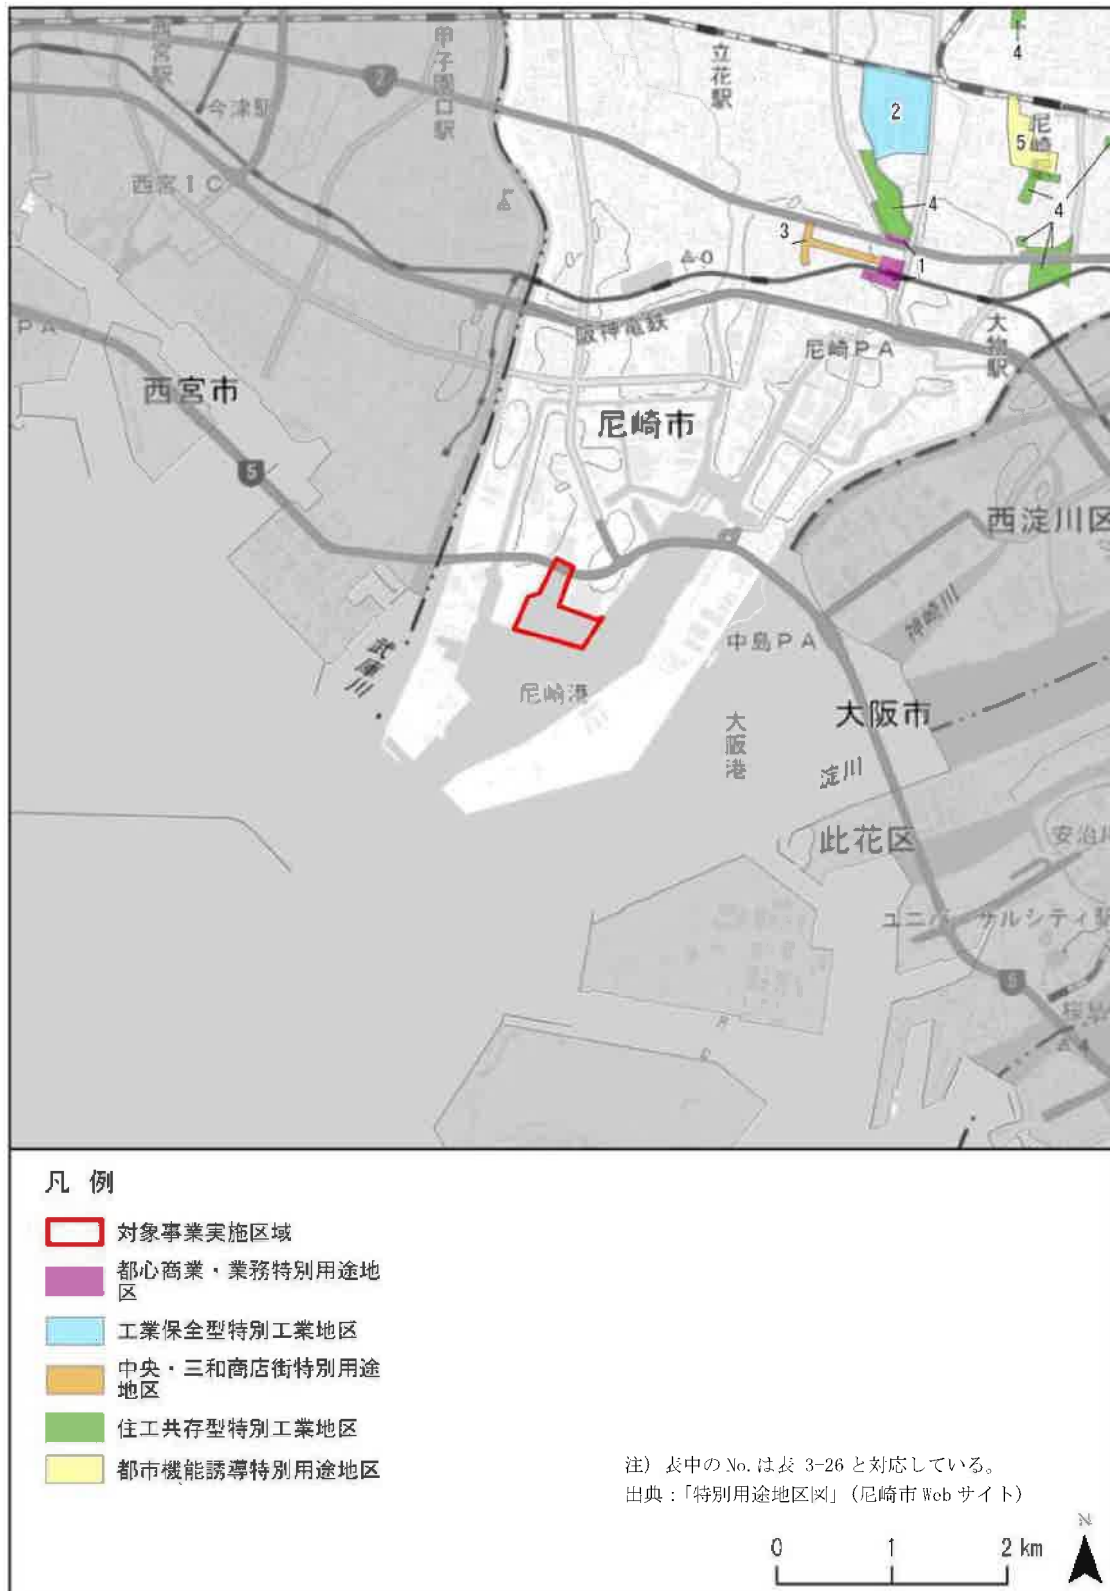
西宮駅
今津駅
甲子園口駅
立花駅
2
西宮IC
4
2
尼崎
5
4
4
3
1
阪神電鉄
尼崎PA
大物駅
PA
西宮市
尼崎市
5
西淀川区
神崎川
中島PA
武庫川
尼崎港
大阪港
大阪市
淀川
此花区
安治川
ユニバーサルシティ駅
5
桜島

凡 例
対象事業実施区域
都心商業・業務特別用途地区
工業保全型特別工業地区
中央・三和商店街特別用途地区
住工共存型特別工業地区
都市機能誘導特別用途地区

注）表中のNo.は表 3-26 と対応している。
出典：「特別用途地区図」（尼崎市Webサイト）

N
0 1 2 km